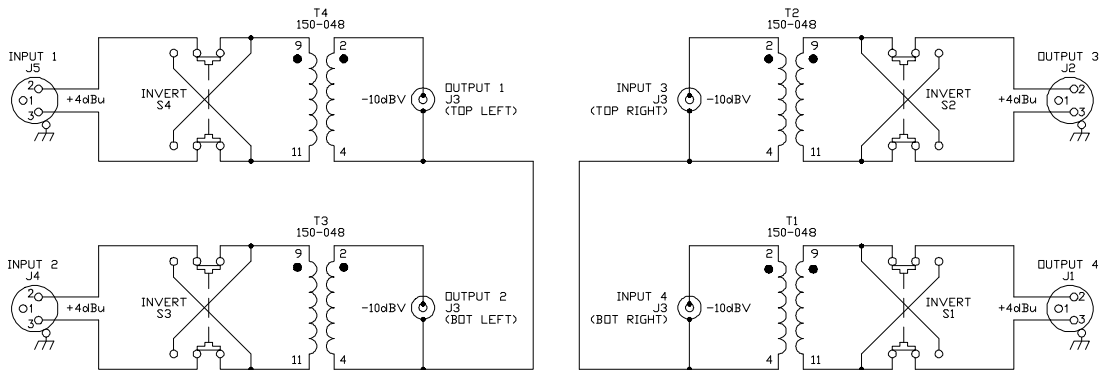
T4
150-048

INPUT 1
J5
2
1
3
+4dBu
INVERT
S4
9
2
11
4
-10dBV
OUTPUT 1
J3
(TOP LEFT)

T2
150-048

INPUT 3
J3
(TOP RIGHT)
-10dBV
2
9
4
11
INVERT
S2
+4dBu
OUTPUT 3
J2
2
1
3

T3
150-048

INPUT 2
J4
2
1
3
+4dBu
INVERT
S3
9
2
11
4
-10dBV
OUTPUT 2
J3
(BOT LEFT)

T1
150-048

INPUT 4
J3
(BOT RIGHT)
-10dBV
2
9
4
11
INVERT
S1
+4dBu
OUTPUT 4
J1
2
1
3